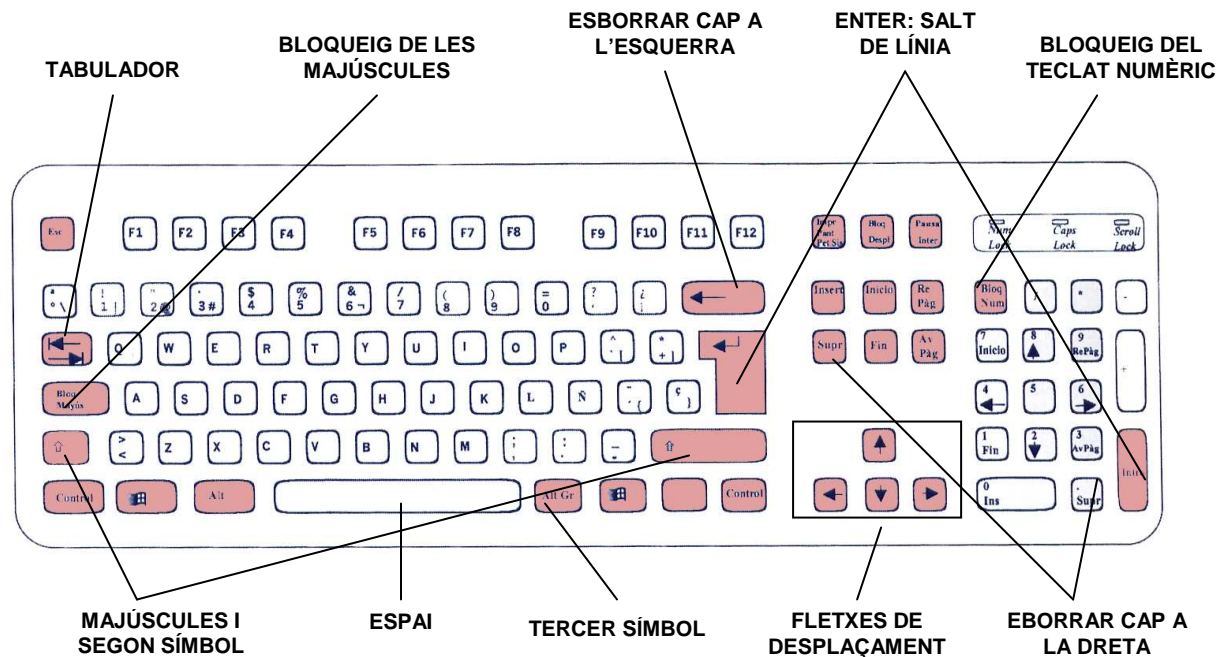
TABULADOR

BLOQUEIG DE LES MAJÚSCULES

ESBORRAR CAP A L'ESQUERRA

ENTER: SALT DE LÍNIA

BLOQUEIG DEL TECLAT NUMÈRIC

Esc F1 F2 F3 F4 F5 F6 F7 F8 F9 F10 F11 F12

Impr Pant Pet Sis

Bloq Despl

Pausa Inter

Num Lock

Caps Lock

Scroll Lock

º \ ! 1 | " 2 @ · 3 # $ 4 % 5 & 6 ¬ / 7 ( 8 ) 9 = 0 ? ' ¡ ¿

Insert Inicio Re Pàg

Bloq Num / * -

Q W E R T Y U I O P ^ ` [ * + ]

Supr Fin Av Pàg

7 Inicio 8 9 RePàg +

Bloq Mayus A S D F G H J K L Ñ ¨ ´ { ç }

4 5 6

> < Z X C V B N M ; , : . _ -

1 Fin 2 3 AvPàg

Control Alt Alt Gr Control

0 Ins . Supr Intro

MAJÚSCULES I SEGON SÍMBOL

ESPAI

TERCER SÍMBOL

FLETXES DE DESPLAÇAMENT

EBORRAR CAP A LA DRETA